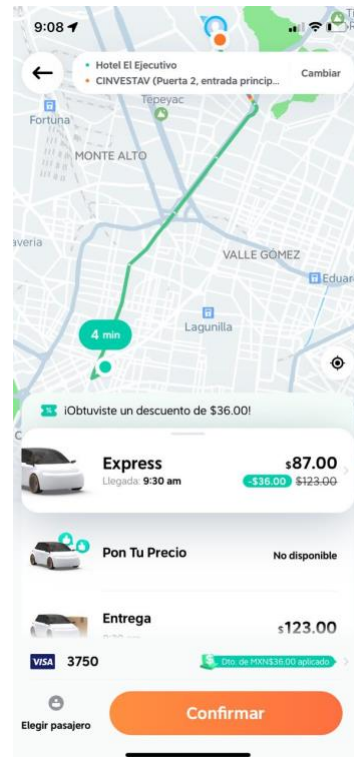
9:08

Hotel El Ejecutivo
CINVESTAV (Puerta 2, entrada princip...
Cambiar

Tepeyac
Fortuna
MONTE ALTO
averia
VALLE GÓMEZ
Eduar
Lagunilla
4 min

¡Obtuviste un descuento de $36.00!

Express
Llegada: 9:30 am
$87.00
-$36.00 $123.00

Pon Tu Precio
No disponible

Entrega
$123.00

VISA 3750
Dto. de MXN$36.00 aplicado

Elegir pasajero
Confirmar